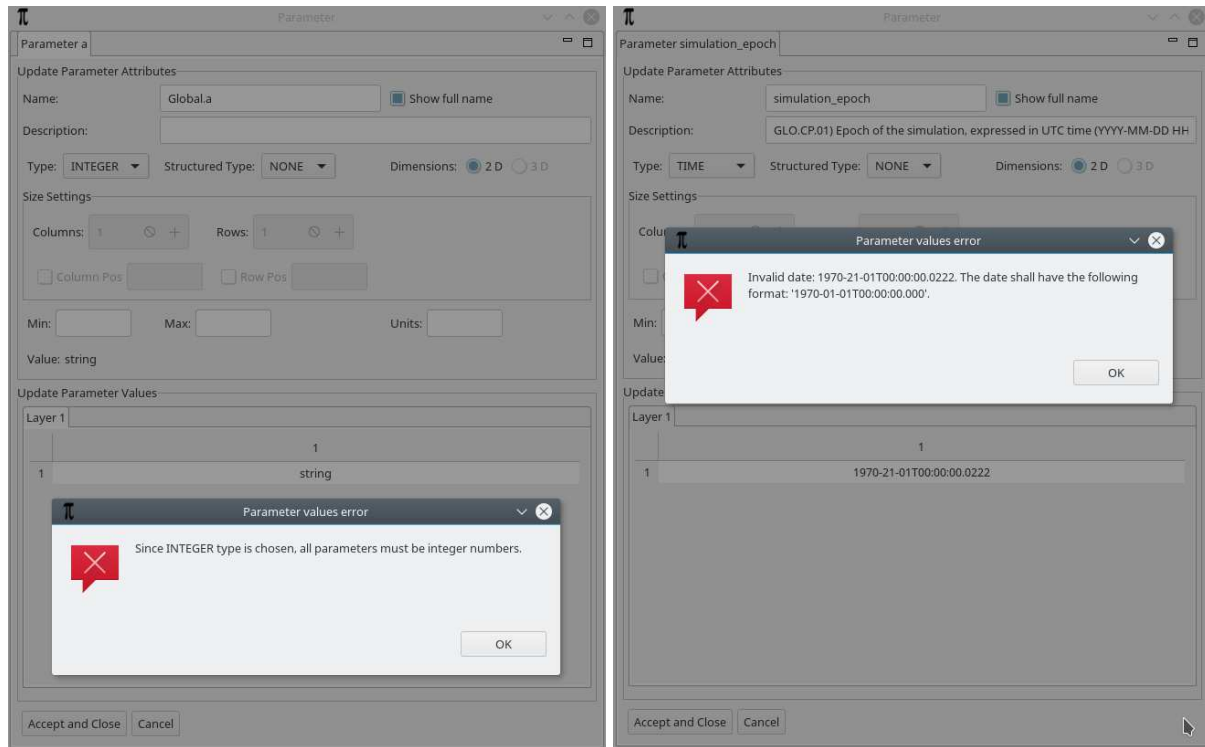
Parameter

Parameter a

Update Parameter Attributes

Name: Global.a Show full name

Description:

Type: INTEGER Structured Type: NONE Dimensions: 2 D 3 D

Size Settings

Columns: 1 Rows: 1

Column Pos Row Pos

Min: Max: Units:

Value: string

Update Parameter Values

Layer 1

| | 1 |
|---|---|
| 1 | string |

Parameter values error

Since INTEGER type is chosen, all parameters must be integer numbers.

OK

Accept and Close Cancel

Parameter

Parameter simulation_epoch

Update Parameter Attributes

Name: simulation_epoch Show full name

Description: GLO.CP.01) Epoch of the simulation, expressed in UTC time (YYYY-MM-DD HH

Type: TIME Structured Type: NONE Dimensions: 2 D 3 D

Size Settings

Colu

Min:

Value

Update

Parameter values error

Invalid date: 1970-21-01T00:00:00.0222. The date shall have the following format: '1970-01-01T00:00:00.000'.

OK

Layer 1

| | 1 |
|---|---|
| 1 | 1970-21-01T00:00:00.0222 |

Accept and Close Cancel